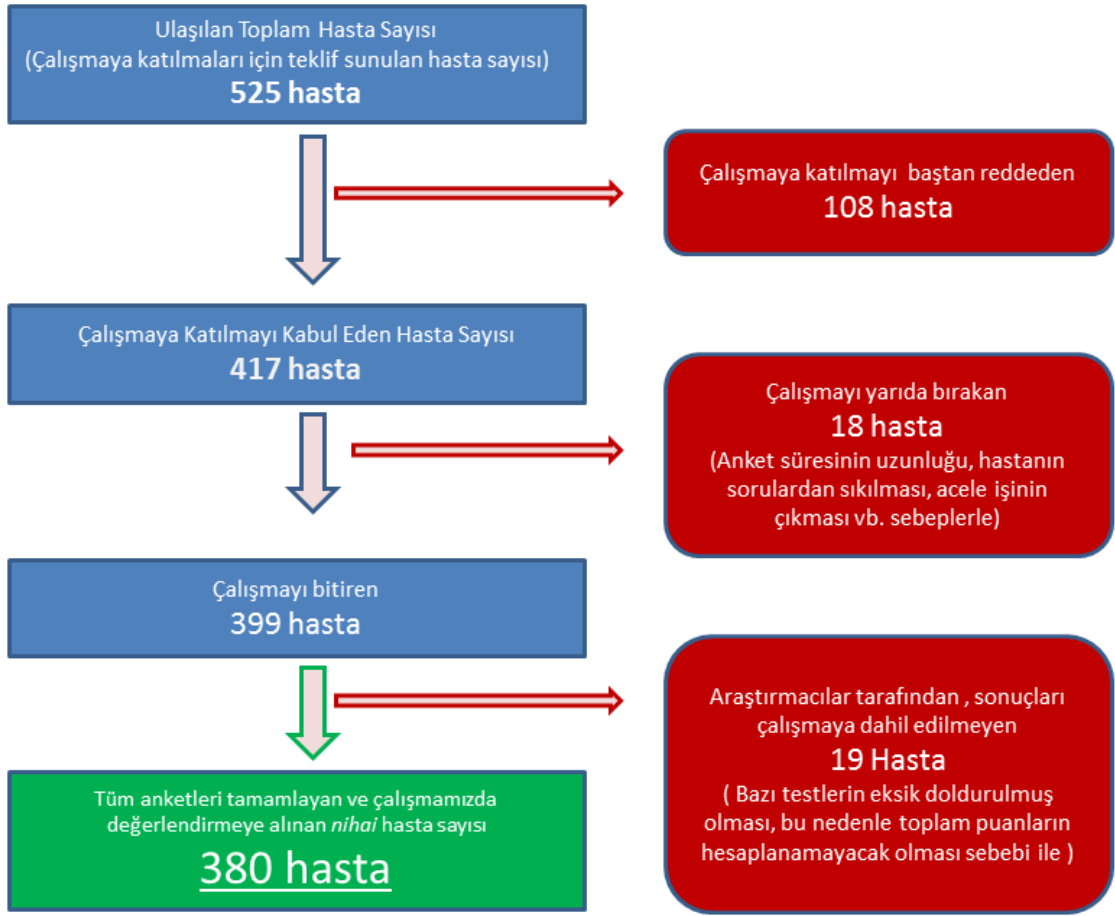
Ulaşılan Toplam Hasta Sayısı
(Çalışmaya katılmaları için teklif sunulan hasta sayısı)
525 hasta

Çalışmaya katılmayı baştan reddeden
108 hasta

Çalışmaya Katılmayı Kabul Eden Hasta Sayısı
417 hasta

Çalışmayı yarıda bırakan
18 hasta
(Anket süresinin uzunluğu, hastanın sorulardan sıkılması, acele işinin çıkması vb. sebeplerle)

Çalışmayı bitiren
399 hasta

Araştırmacılar tarafından , sonuçları çalışmaya dahil edilmeyen
19 Hasta
( Bazı testlerin eksik doldurulmuş olması, bu nedenle toplam puanların hesaplanamayacak olması sebebi ile )

Tüm anketleri tamamlayan ve çalışmamızda değerlendirmeye alınan *nihai* hasta sayısı
380 hasta